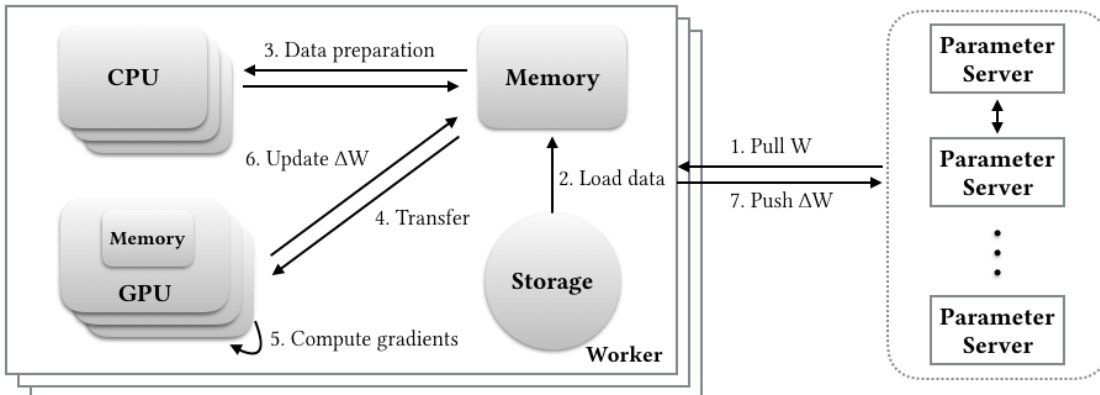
CPU

3. Data preparation

Memory

6. Update ΔW

Memory

4. Transfer

2. Load data

GPU

Storage

5. Compute gradients

Worker

1. Pull W

7. Push ΔW

Parameter Server

Parameter Server

Parameter Server